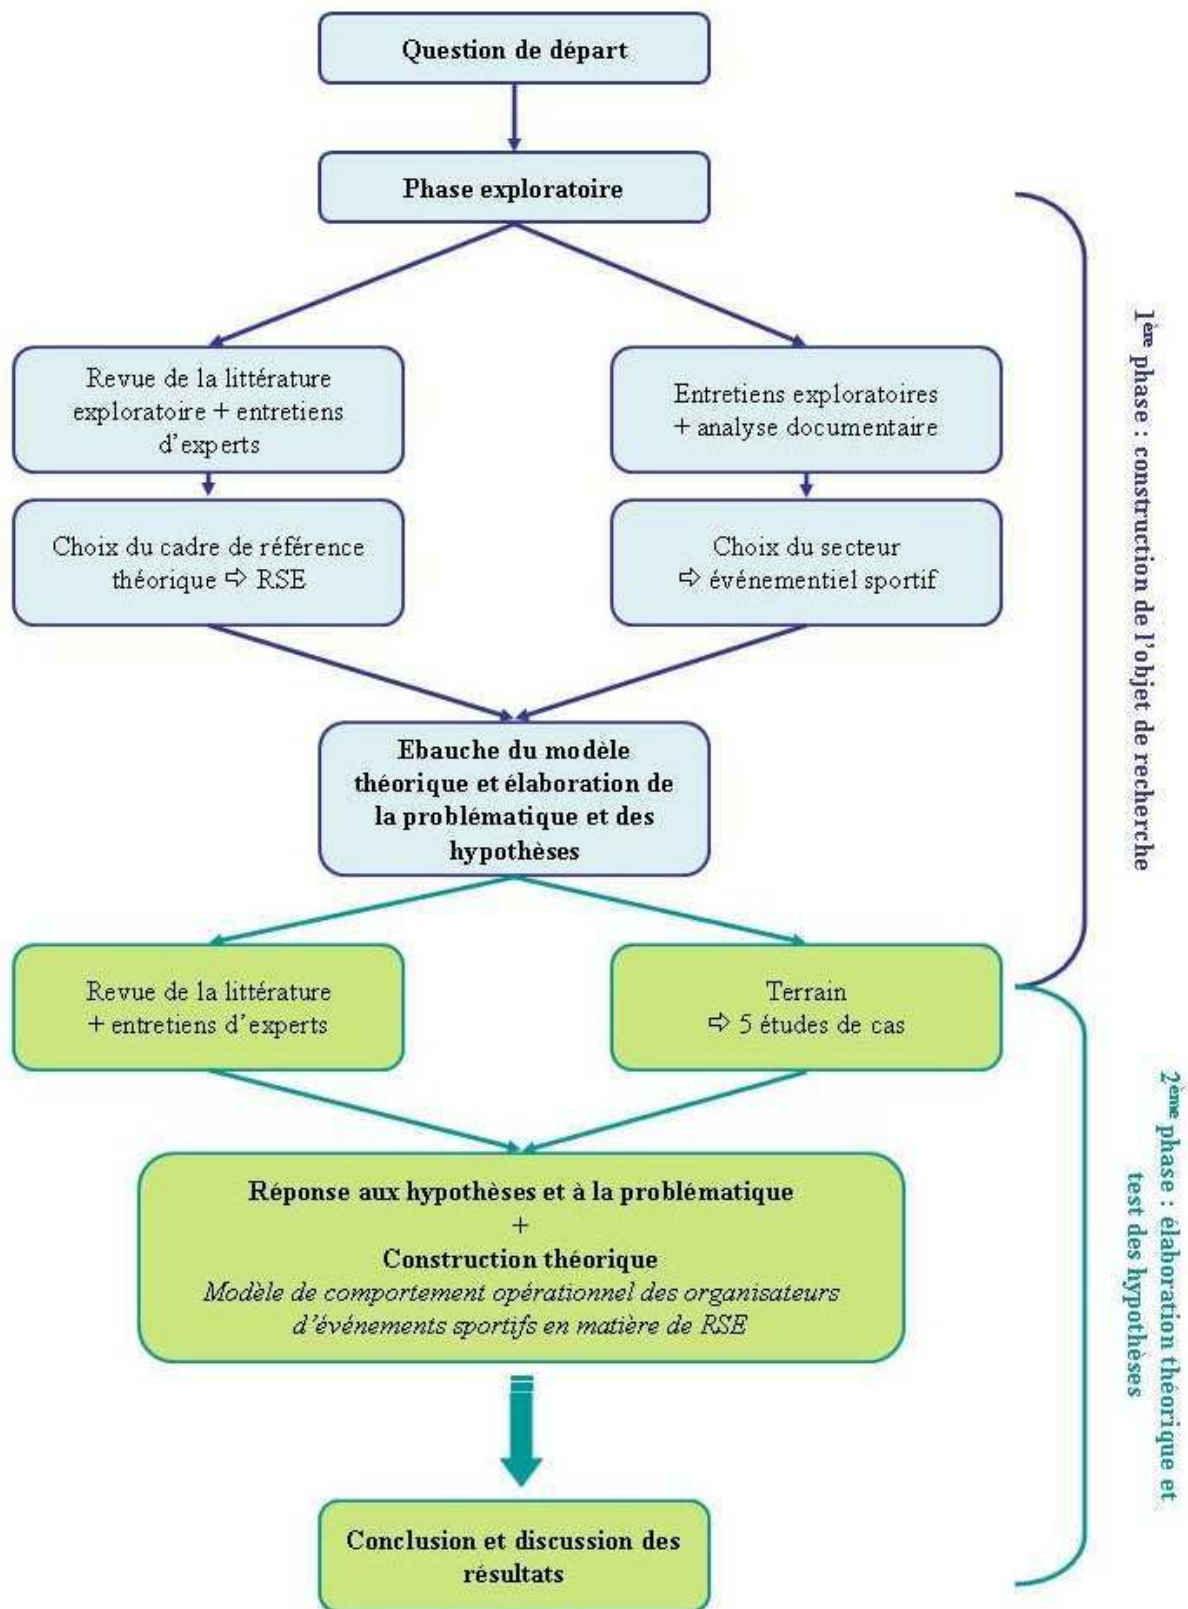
Question de départ

Phase exploratoire

Revue de la littérature exploratoire + entretiens d'experts

Entretiens exploratoires + analyse documentaire

Choix du cadre de référence théorique ⇨ RSE

Choix du secteur ⇨ événementiel sportif

Ebauche du modèle théorique et élaboration de la problématique et des hypothèses

Revue de la littérature + entretiens d'experts

Terrain ⇨ 5 études de cas

Réponse aux hypothèses et à la problématique
+
Construction théorique
*Modèle de comportement opérationnel des organisateurs d'événements sportifs en matière de RSE*

Conclusion et discussion des résultats

1ère phase : construction de l'objet de recherche

2ème phase : élaboration théorique et test des hypothèses